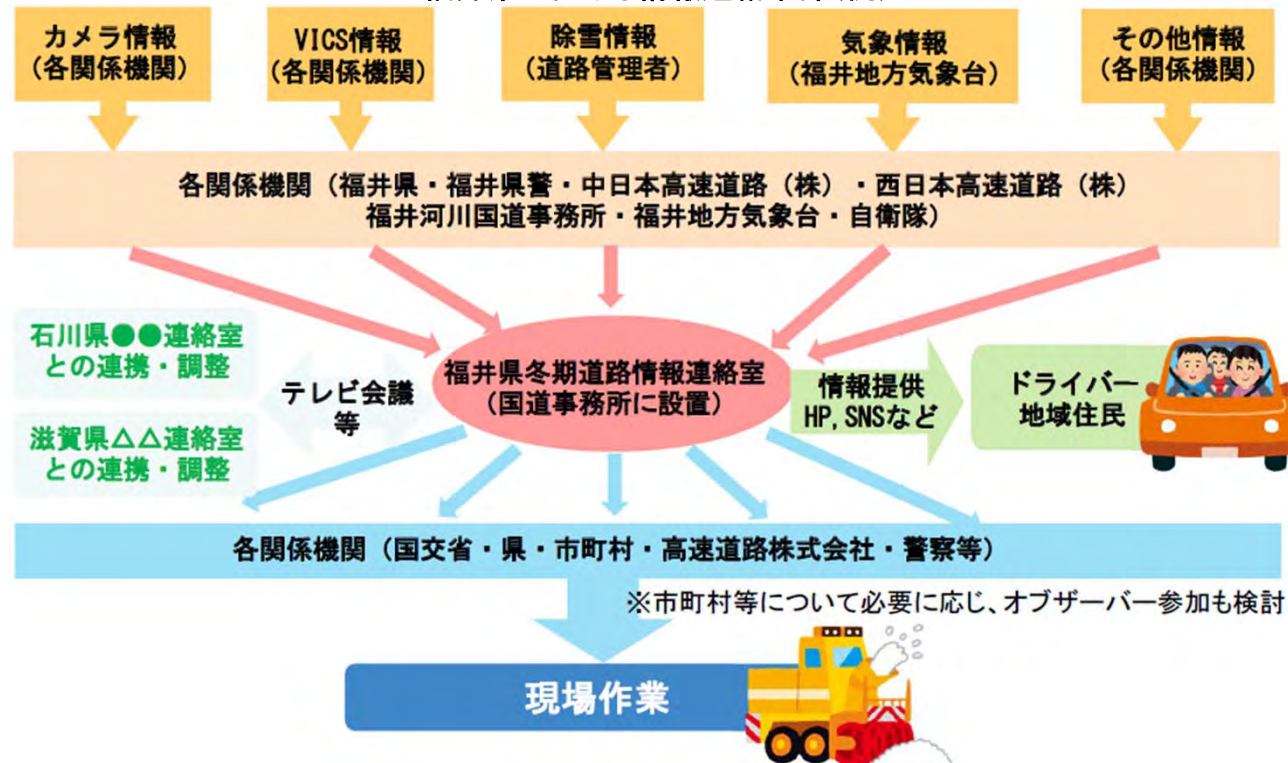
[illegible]

カメラ情報
(各関係機関)

VICS情報
(各関係機関)

除雪情報
(道路管理者)

気象情報
(福井地方気象台)

その他情報
(各関係機関)

各関係機関(福井県・福井県警・中日本高速道路(株)・西日本高速道路(株)
福井河川国道事務所・福井地方気象台・自衛隊)

石川県●●連絡室
との連携・調整

滋賀県△△連絡室
との連携・調整

テレビ会議
等

福井県冬期道路情報連絡室
(国道事務所に設置)

情報提供
HP,SNSなど

ドライバー
地域住民

各関係機関(国交省・県・市町村・高速道路株式会社・警察等)

※市町村等について必要に応じ、オブザーバー参加も検討

現場作業